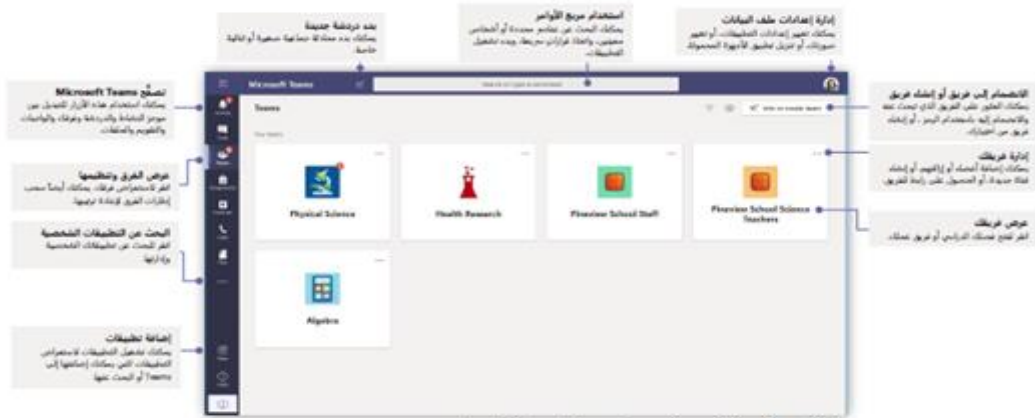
بدء دردشة جديدة
يمكنك بدء محادثة جماعية عمومية أو ثنائية خاصة.

استخدام مربع الأوامر
يمكنك البحث عن عناصر محددة أو أشخاص معينين، واتخاذ قرارات سريعة، وبدء تشغيل التطبيقات.

إدارة إعدادات ملف البيانات
يمكنك تغيير إعدادات التطبيقات، أو تغيير صورتك، أو تنزيل تطبيق للأجهزة المحمولة.

تصفح Microsoft Teams
يمكنك استخدام هذه الأزرار للتبديل بين موجز النشاط والدردشة وفرقك والواجبات والتقويم والملفات.

عرض الفرق وتنظيمها
انقر لاستعراض فرقك. يمكنك أيضاً سحب إشارات الفرق لإعادة ترتيبها.

البحث عن التطبيقات الشخصية
انقر للبحث عن تطبيقاتك الشخصية وإدارتها.

إضافة تطبيقات
يمكنك تشغيل التطبيقات لاستعراض التطبيقات التي يمكنك إضافتها إلى Teams أو البحث عنها.

Microsoft Teams

Search or type a command

Teams

Your teams

Join or create team

Physical Science

Health Research

Pineview School Staff

Pineview School Science Teachers

Algebra

الانضمام إلى فريق أو إنشاء فريق
يمكنك العثور على الفريق الذي تبحث عنه والانضمام إليه باستخدام الرمز ، أو إنشاء فريق من اختيارك.

إدارة فريقك
يمكنك إضافة أعضاء أو إزالتهم أو إنشاء قناة جديدة أو الحصول على ارتباط للفريق.

عرض فريقك
انقر لفتح فصلك الدراسي أو فريق عملك.